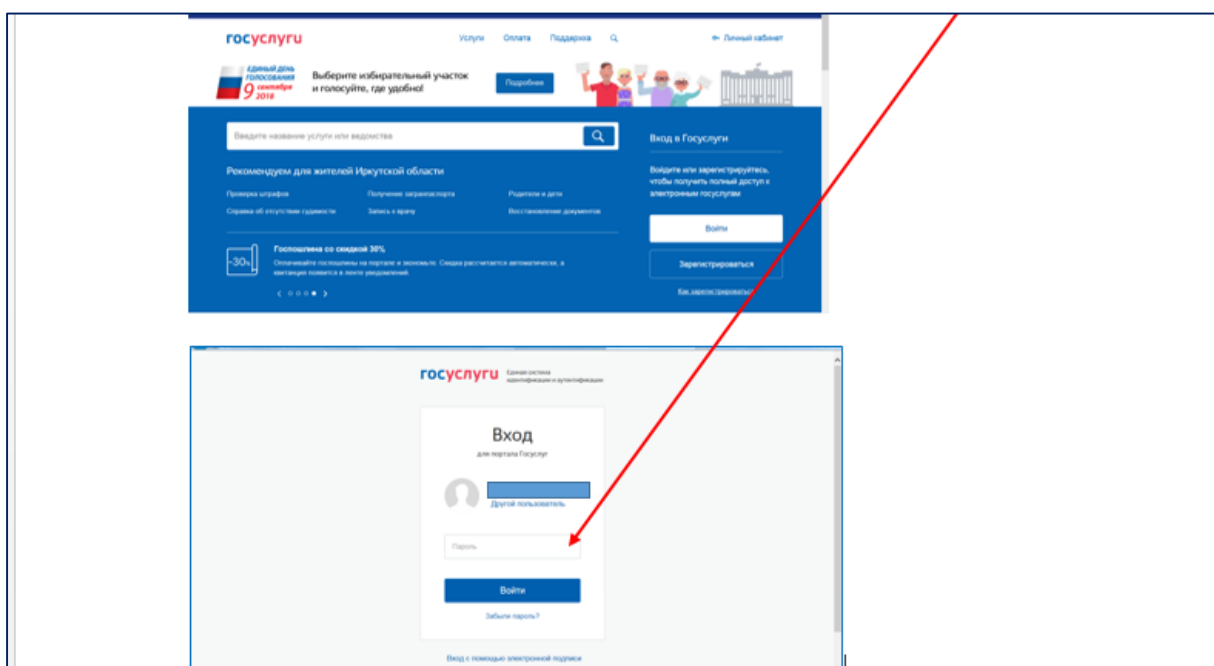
госуслуги

Услуги Оплата Поддержка

Личный кабинет

ЕДИНЫЙ ДЕНЬ ГОЛОСОВАНИЯ 9 сентября 2018

Выберите избирательный участок и голосуйте, где удобно!

Подробнее

Введите название услуги или ведомства

Рекомендуем для жителей Иркутской области

Проверка штрафов
Справка об отсутствии судимости
Получение загранпаспорта
Запись к врачу
Родители и дети
Восстановление документов

-30%

Госпошлина со скидкой 30%

Оплачивайте госпошлины на портале и экономьте. Скидка рассчитается автоматически, а квитанция появится в ленте уведомлений.

Вход в Госуслуги

Войдите или зарегистрируйтесь, чтобы получить полный доступ к электронным госуслугам

Войти

Зарегистрироваться

Как зарегистрироваться

госуслуги Единая система идентификации и аутентификации

Вход

для портала Госуслуг

Другой пользователь

Пароль

Войти

Забыли пароль?

Вход с помощью электронной подписи